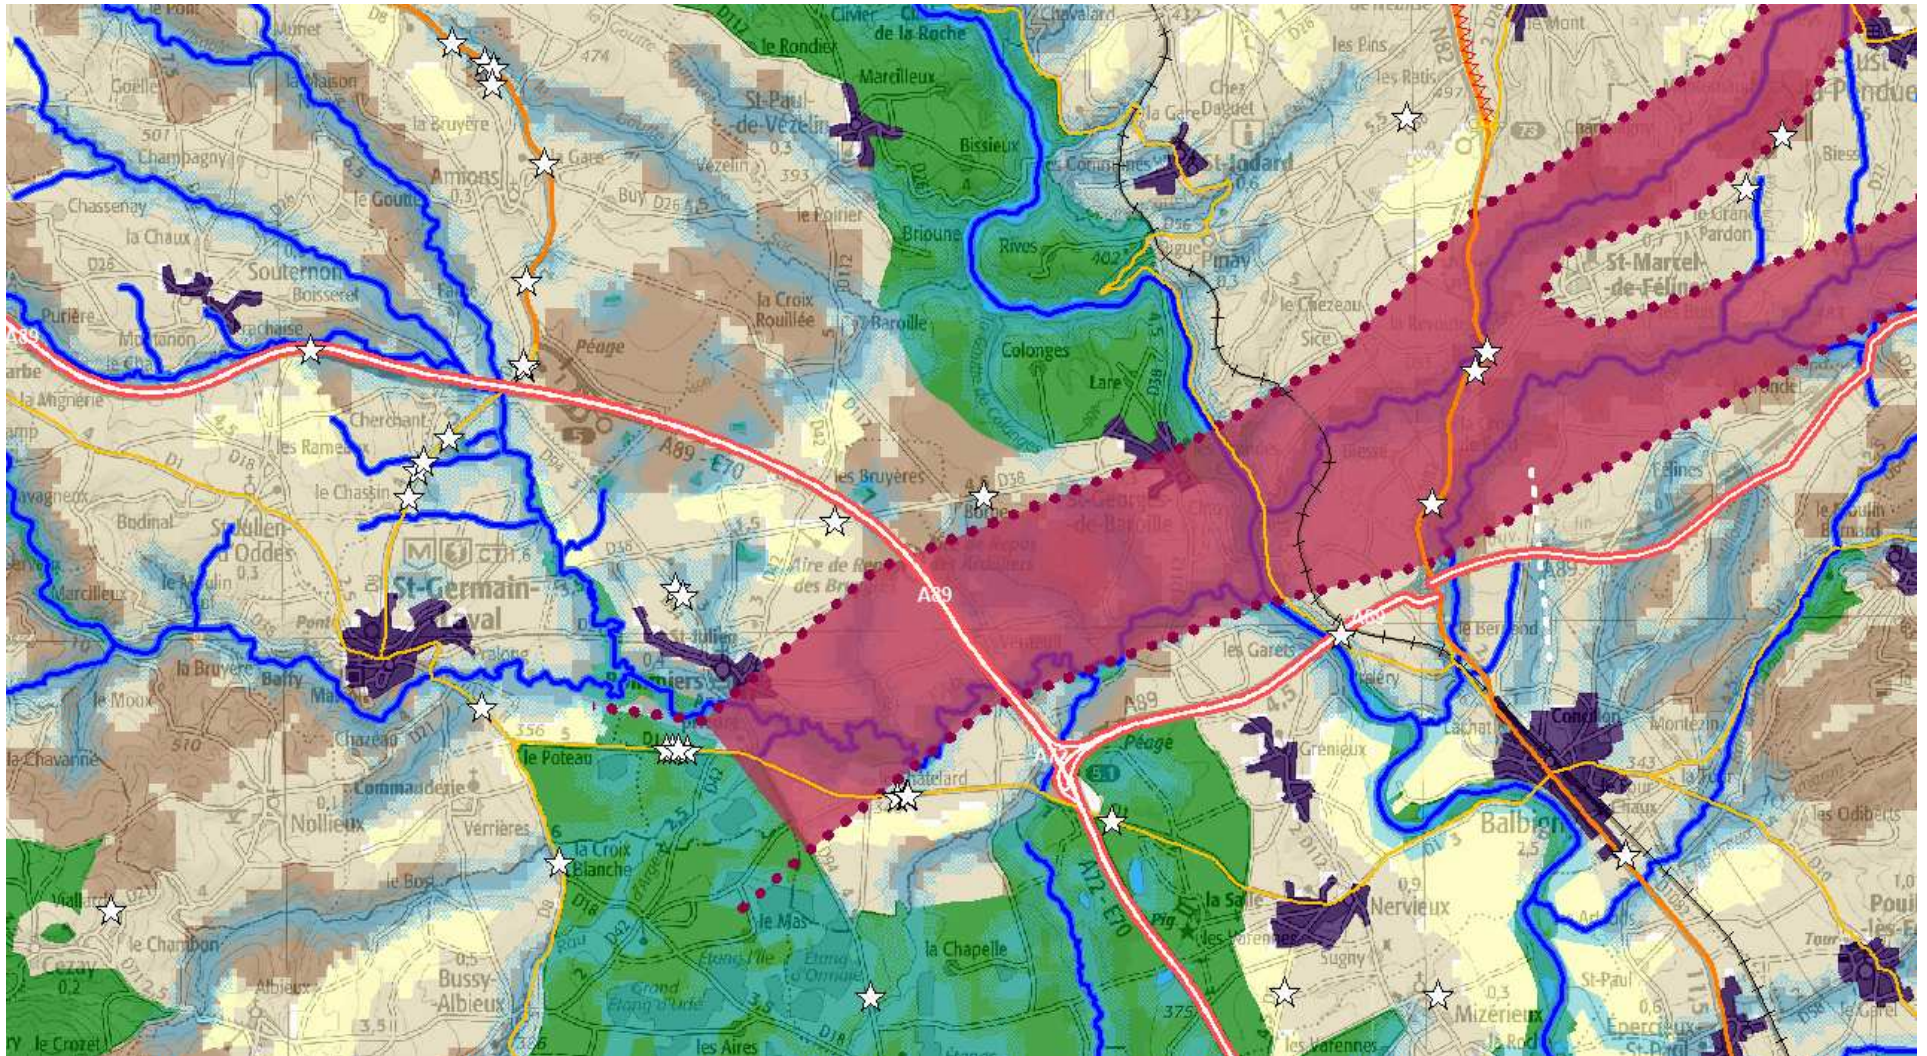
le Poizat
Munet
D8
Civier
de la Roche
Chavalard
le Rondier
Les Pins
474
Goelle
la Maison
Marcilleux
St-Paul-de-Vézelin
Chez Daguet
les Ratis
497
Le Mont
507
la Bruyère
Bissieux
la Gare
Champagny
la Gare
Vézelin
St-Jodard
Amions
393
les Communes
Chassenay
le Gouty
Buy
D26
le Poirier
Brioune
Rivos
402
Digue
Pinay
le Grand Pardon
la Chaux
Souternon
Boisserel
D25
St-Marcel-de-Félines
Purière
Montanon
la Croix Rouillée
Baroille
le Chezeau
Sice
A89
Péage
Colonges
Lare
D38
La Mignerie
Cherchant
les Rameaux
A89 - E70
le Chassin
les Bruyères
D38
St-Georges-de-Baroille
Félines
Vavagneux
Bodinal
St-Julien-d'Oddes
Aire de Repos des Bruyères
Marcilleux
le Moulin
St-Germain-Laval
A89
St-Julien
Pommiers
Pontet
le Bernand
les Garets
A89
la Bruyère
Baffy
le Moux
Mal
Chazelle
356
le Poteau
Châtelard
A72
Péage
Grenieux
Lachat
Condrion
Montezin
343
la Chavanne
Commanderie
Nollieux
Verrières
la Croix Blanche
Balbigny
les Odiberts
le Bost
Nervieux
la Salle
les Varennes
Viallard
le Chambon
le Mas
la Chapelle
A72 - E70
Sugny
Cezay
Bussy-Albieux
Albieux
Etang l'Ile
Etang d'Ormon
Grand Etang d'Urfé
Mizérieux
St-Paul
Epercieux-St-Paul
le Crozet
les Aires
375
les Varennes
Pouilly-lès-Feurs
D18
D42
D112
D38
D1
D21
D8
D56
D73
D13
D10